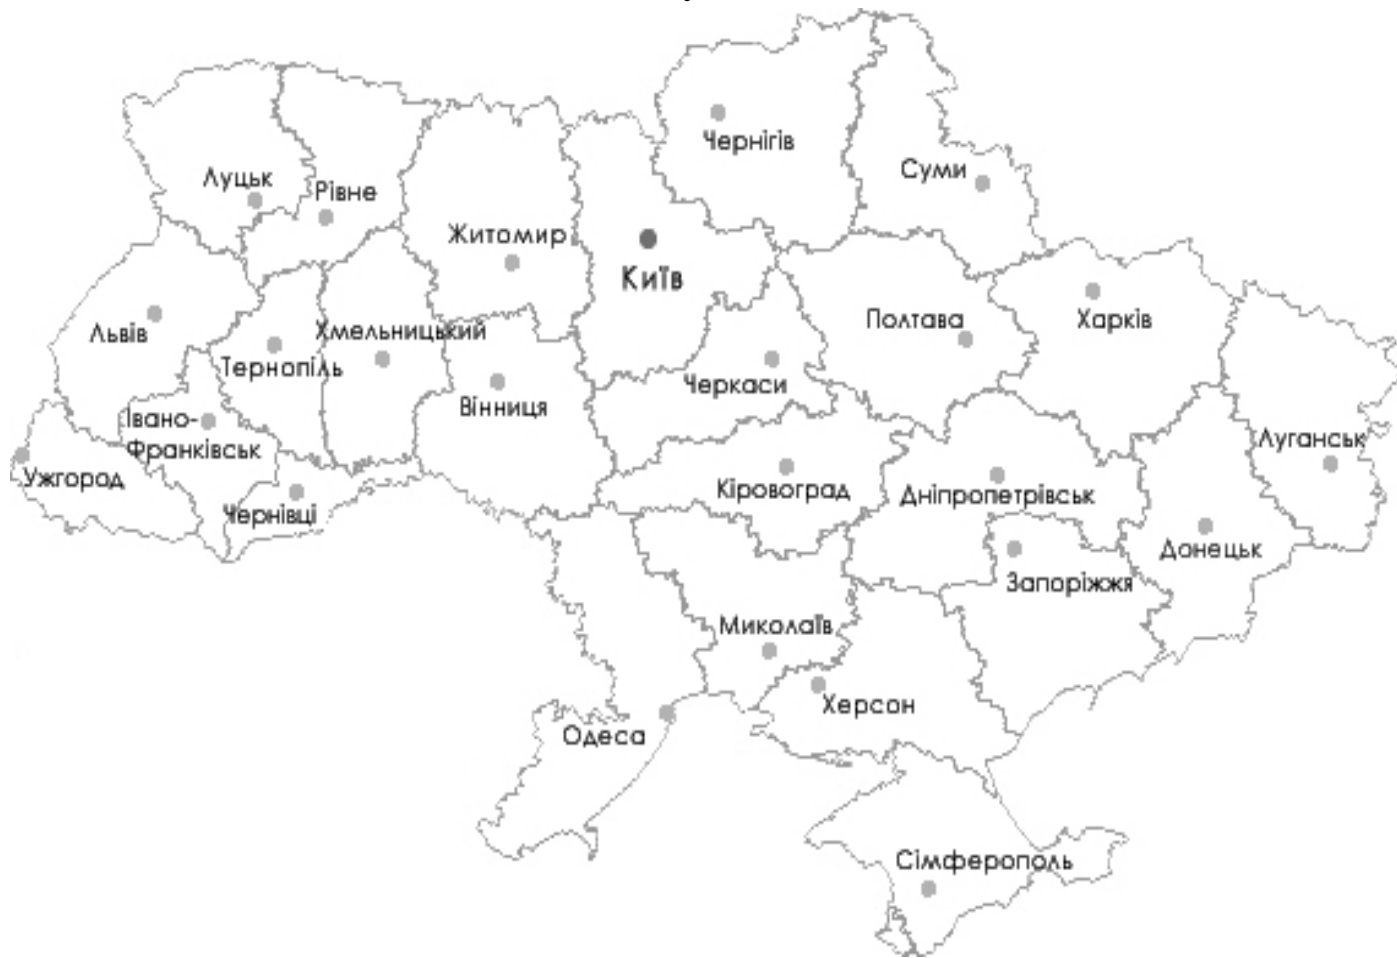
Чернігів
Суми
Луцьк
Рівне
Житомир
Київ
Львів
Тернопіль
Хмельницький
Полтава
Харків
Вінниця
Черкаси
Івано-Франківськ
Луганськ
Ужгород
Чернівці
Кіровоград
Дніпропетрівськ
Донецьк
Запоріжжя
Миколаїв
Херсон
Одеса
Сімферополь